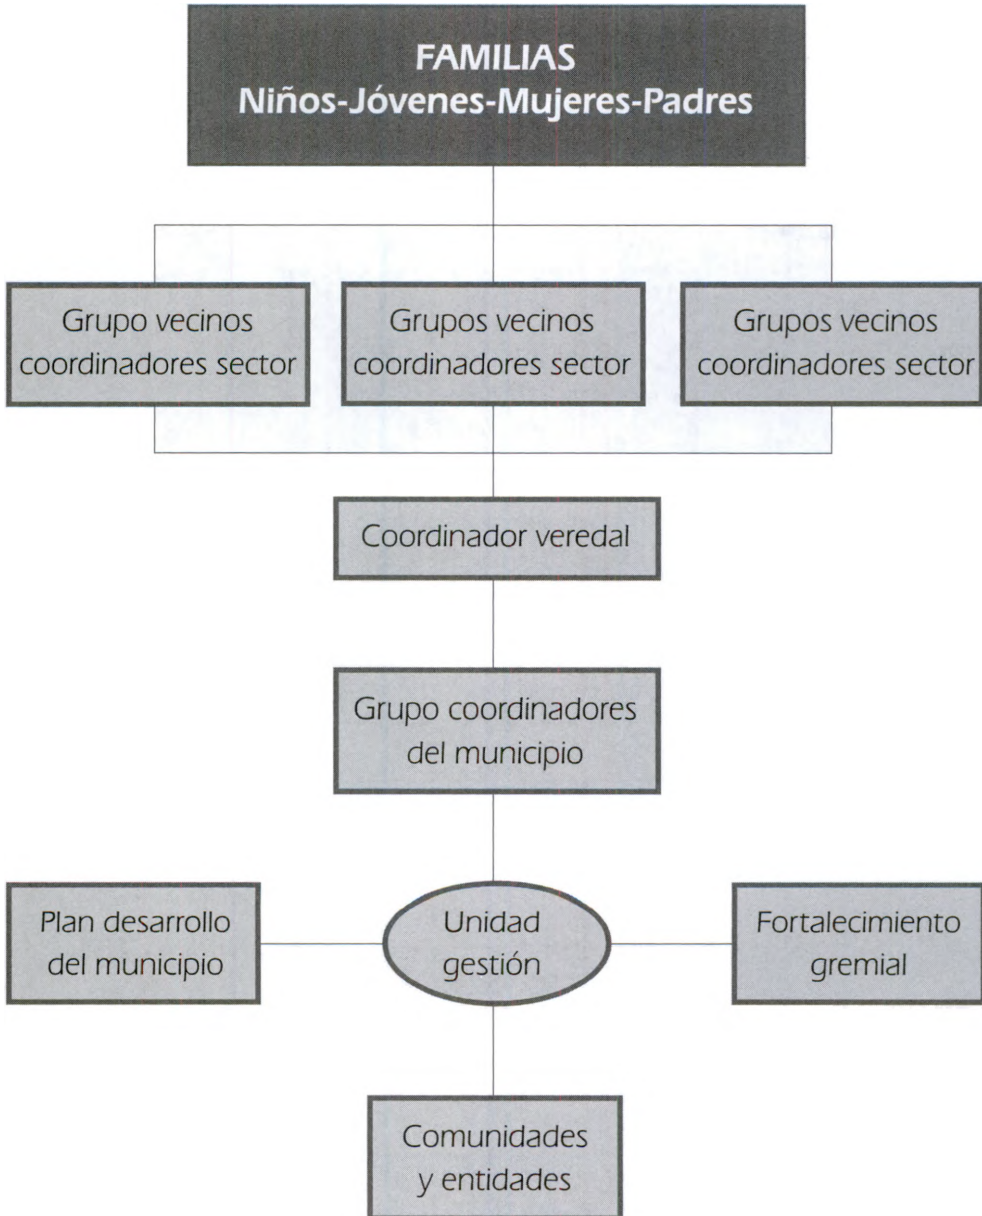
FAMILIAS
Niños-Jóvenes-Mujeres-Padres

Grupo vecinos coordinadores sector

Grupos vecinos coordinadores sector

Grupos vecinos coordinadores sector

Coordinador veredal

Grupo coordinadores del municipio

Plan desarrollo del municipio

Unidad gestión

Fortalecimiento gremial

Comunidades y entidades